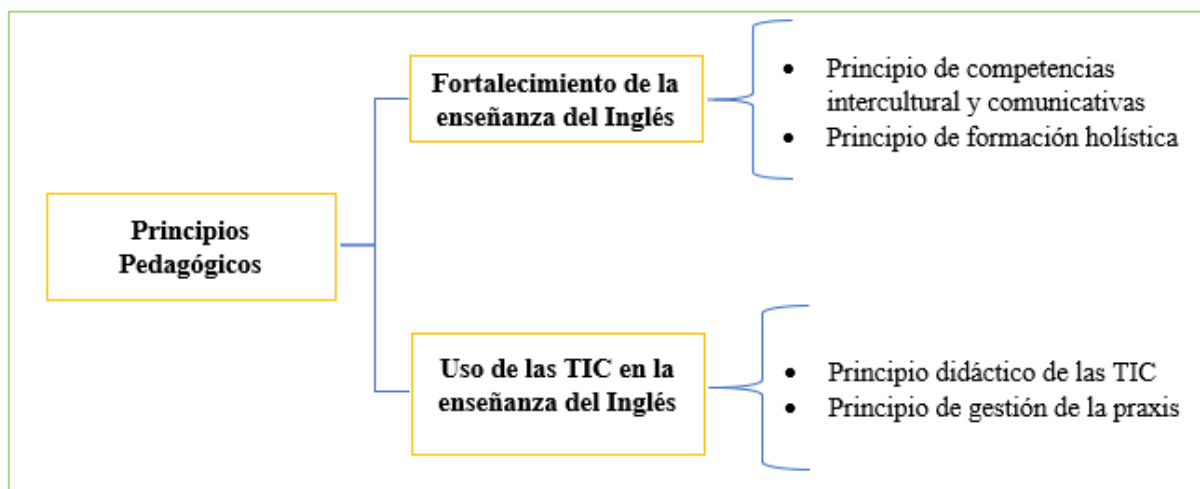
Principios Pedagógicos

Fortalecimiento de la enseñanza del Inglés

- Principio de competencias intercultural y comunicativas
- Principio de formación holística

Uso de las TIC en la enseñanza del Inglés

- Principio didáctico de las TIC
- Principio de gestión de la praxis